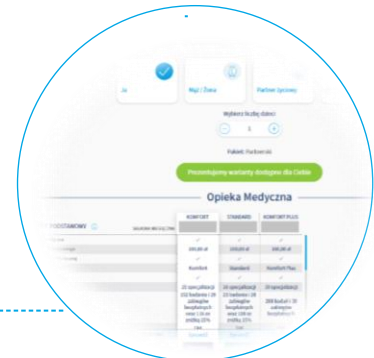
Ja

Mąż / Żona

Partner (-ka)

Wybierz liczbę dzieci

1

Pakiet: Partnerski

Pokaż wszystkie warianty dostępne dla Ciebie

Opieka Medyczna

PODSTAWOWY

KOMFORT

STANDARD

KOMFORT PLUS

Komfort

Standard

Komfort Plus

20 specjalizacji

20 specjalizacji

29 specjalizacji